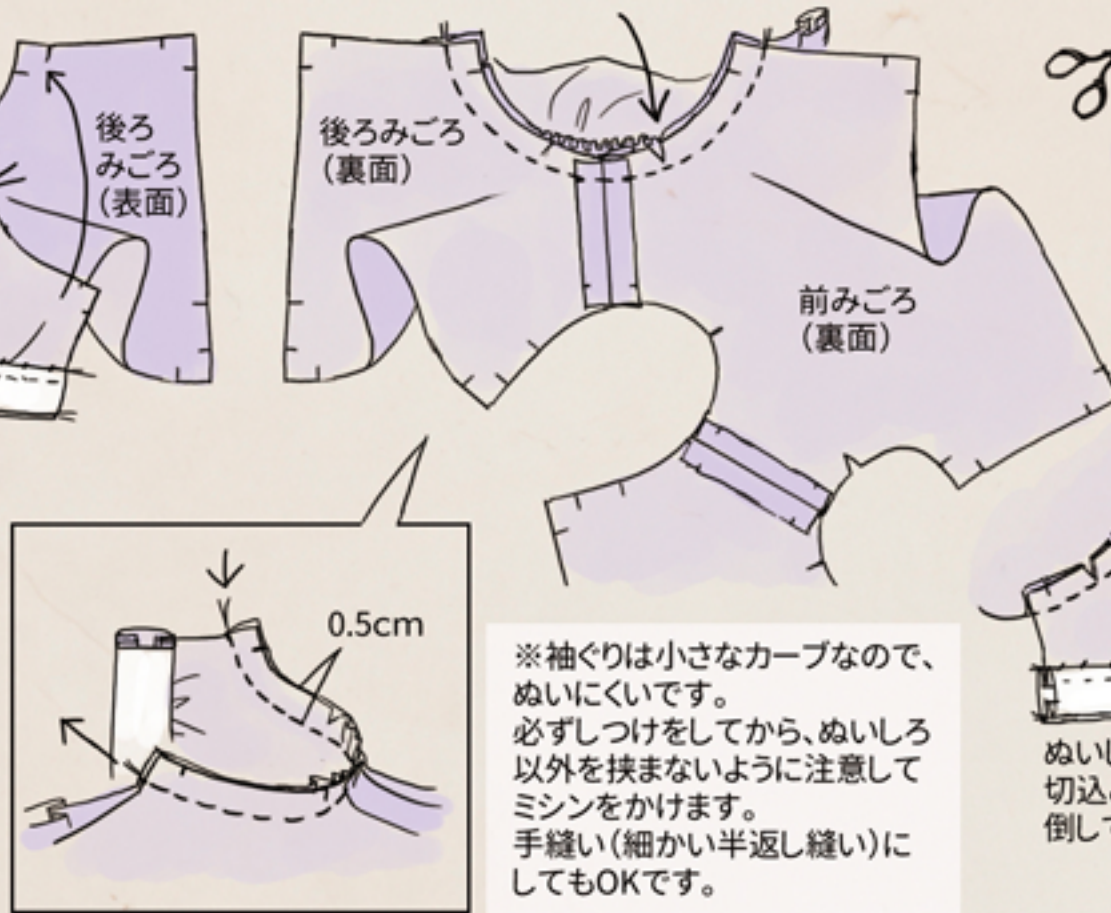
後ろみごろ（表面）

後ろみごろ（裏面）

前みごろ（裏面）

0.5cm

※袖ぐりは小さなカーブなので、ぬいにくいです。
必ずしつけをしてから、ぬいしろ以外を挟まないように注意してミシンをかけます。
手縫い（細かい半返し縫い）にしてもOKです。

ぬいし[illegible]
切込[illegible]
倒して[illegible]